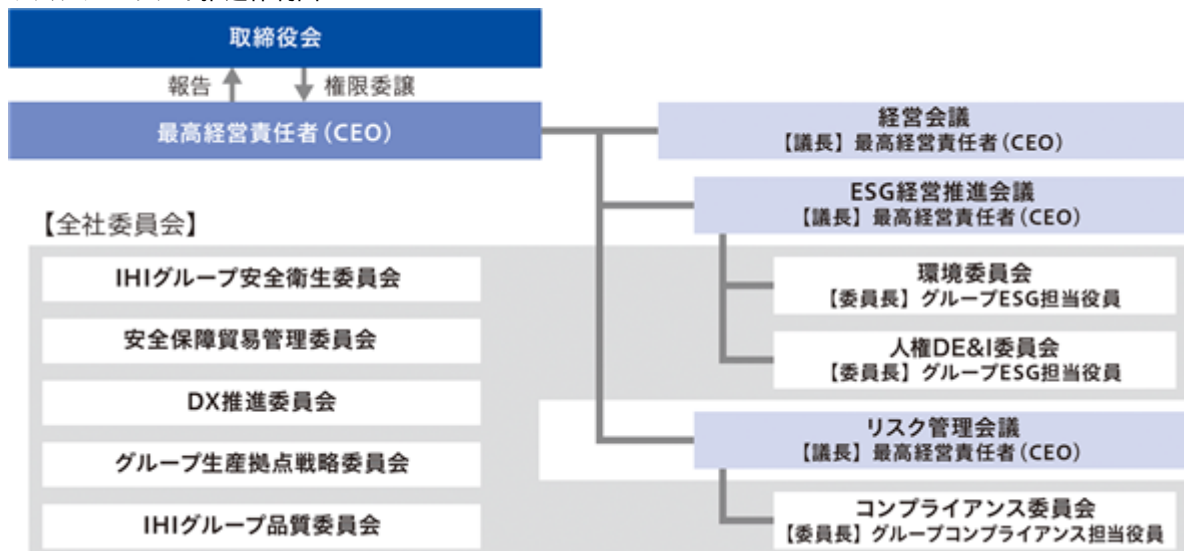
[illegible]

取締役会

報告

権限委譲

最高経営責任者（CEO）

経営会議
【議長】最高経営責任者（CEO）

ESG経営推進会議
【議長】最高経営責任者（CEO）

環境委員会
【委員長】グループESG担当役員

人権DE&I委員会
【委員長】グループESG担当役員

リスク管理会議
【議長】最高経営責任者（CEO）

コンプライアンス委員会
【委員長】グループコンプライアンス担当役員

【全社委員会】

IHIグループ安全衛生委員会

安全保障貿易管理委員会

DX推進委員会

グループ生産拠点戦略委員会

IHIグループ品質委員会